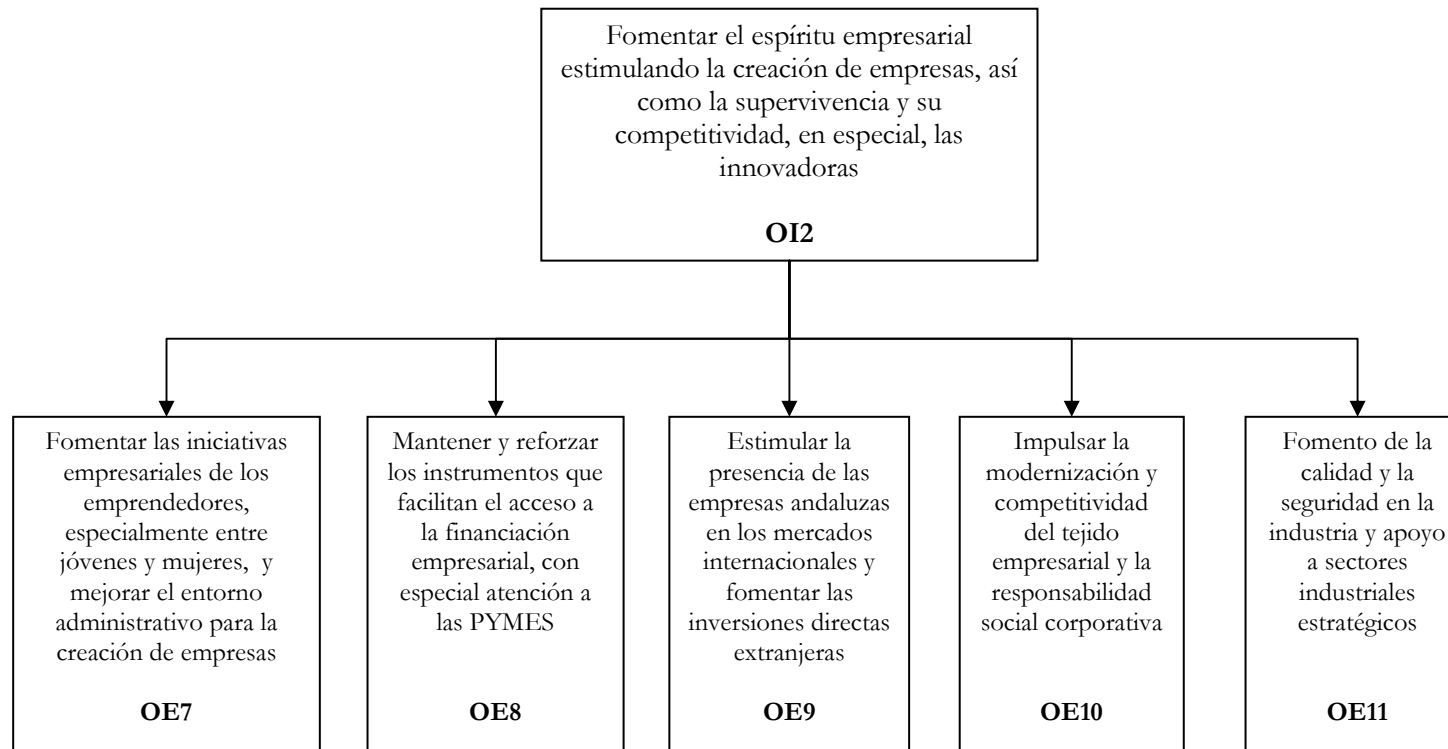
Fomentar el espíritu empresarial estimulando la creación de empresas, así como la supervivencia y su competitividad, en especial, las innovadoras

OI2

Fomentar las iniciativas empresariales de los emprendedores, especialmente entre jóvenes y mujeres, y mejorar el entorno administrativo para la creación de empresas

OE7

Mantener y reforzar los instrumentos que facilitan el acceso a la financiación empresarial, con especial atención a las PYMES

OE8

Estimular la presencia de las empresas andaluzas en los mercados internacionales y fomentar las inversiones directas extranjeras

OE9

Impulsar la modernización y competitividad del tejido empresarial y la responsabilidad social corporativa

OE10

Fomento de la calidad y la seguridad en la industria y apoyo a sectores industriales estratégicos

OE11